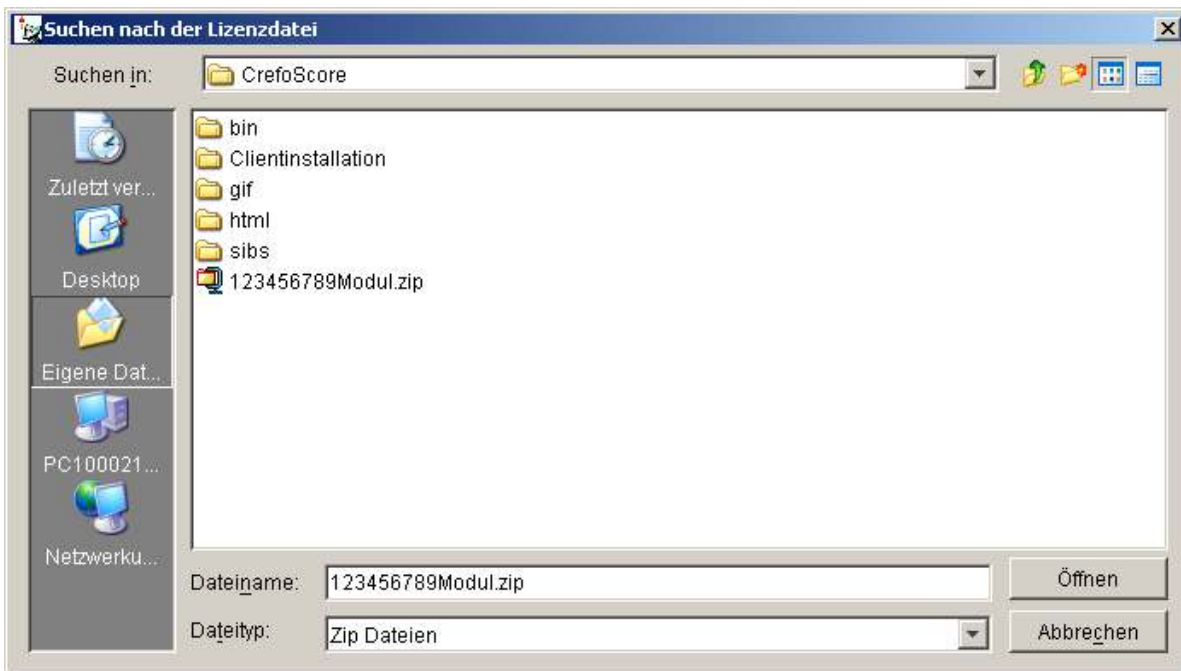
Suchen nach der Lizenzdatei

Suchen in: CrefoScore

Zuletzt ver...
Desktop
Eigene Dat...
PC100021...
Netzwerku...

bin
Clientinstallation
gif
html
sibs
123456789Modul.zip

Dateiname: 123456789Modul.zip
Öffnen

Dateityp: Zip Dateien
Abbrechen